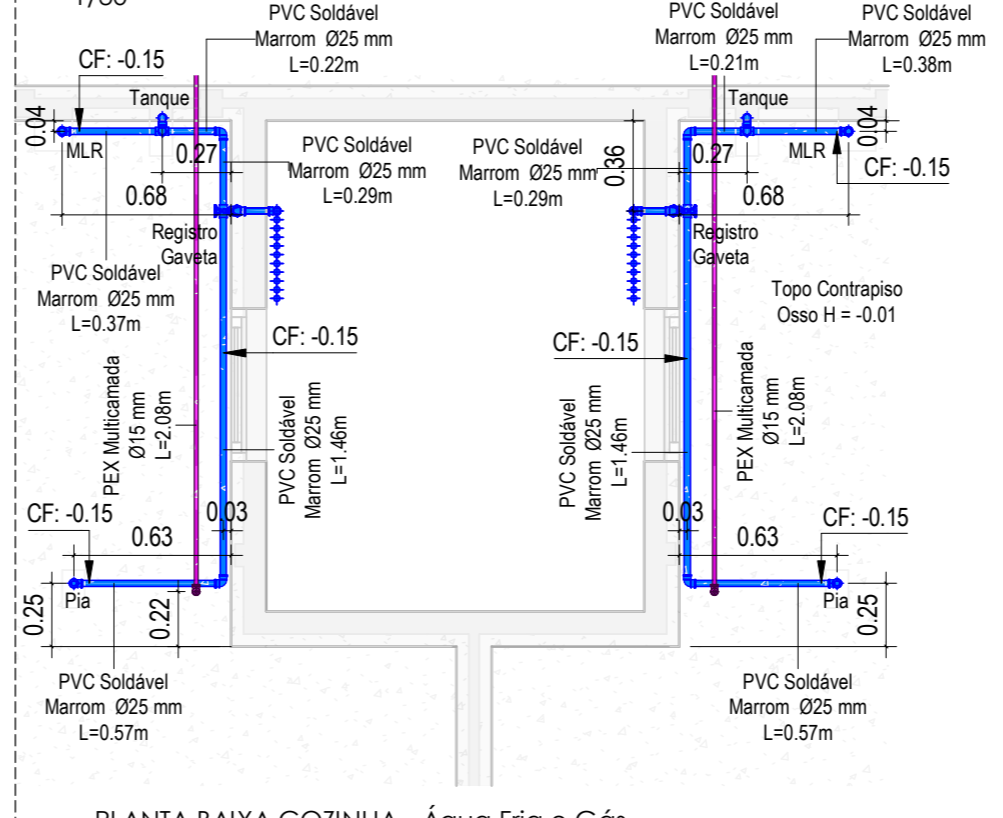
1/50

PVC Soldável
Marrom Ø25 mm
L=0.22m

CF: -0.15

Tanque

0.04

MLR

0.27

PVC Soldável
Marrom Ø25 mm
L=0.29m

0.68

Registro
Gaveta

PVC Soldável
Marrom Ø25 mm
L=0.37m

CF: -0.15

PEX Multicamada
Ø15 mm
L=2.08m

PVC Soldável
Marrom Ø25 mm
L=1.46m

CF: -0.15

0.63

0.03

Pia

0.25

0.22

PVC Soldável
Marrom Ø25 mm
L=0.57m

PVC Soldável
Marrom Ø25 mm
L=0.21m

PVC Soldável
Marrom Ø25 mm
L=0.38m

Tanque

0.04

PVC Soldável
Marrom Ø25 mm
L=0.29m

0.36

0.27

MLR

CF: -0.15

0.68

Registro
Gaveta

Topo Contrapiso
Osso H = -0.01

CF: -0.15

PEX Multicamada
Ø15 mm
L=2.08m

PVC Soldável
Marrom Ø25 mm
L=1.46m

0.03

CF: -0.15

0.63

Pia

0.25

PVC Soldável
Marrom Ø25 mm
L=0.57m

PLANTA BAIXA COZINHA - Água Fria e Gás